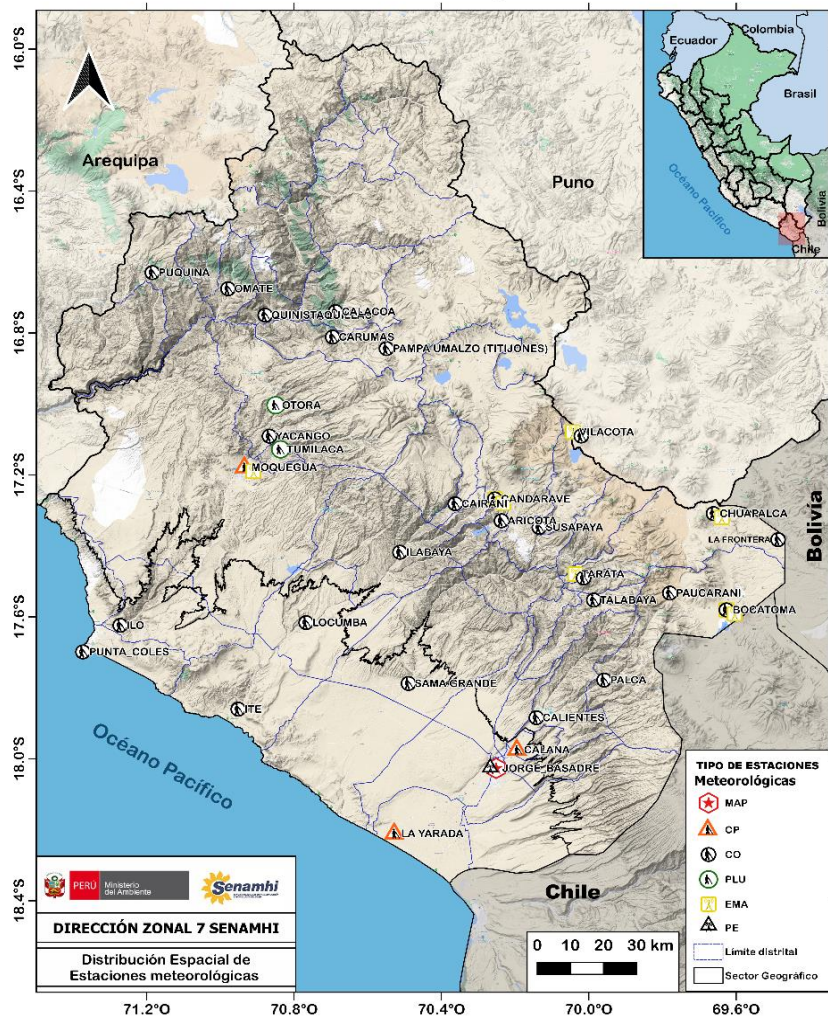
16.0°S
16.4°S
16.8°S
17.2°S
17.6°S
18.0°S
18.4°S

Ecuador
Colombia
Brasil
Océano Pacífico
Bolivia
Chile

Arequipa
Puno
Bolivia
Chile
Océano Pacífico

PUQUINA
OMATE
QUINISTAQUILLAS
CALACOA
CARUMAS
PAMPA UMALZO (TITIJONES)
OTORA
YACANGO
TUMILACA
MOQUEGUA
VILACOTA
CAIRANI
CANDARAVE
ARICOTA
SUSAPAYA
CHUAPALCA
LA FRONTERA
ILABAYA
TARATA
TALABAYA
PAUCARANI
BOCATOMA
ILO
LOCUMBA
PUNTA_COLES
SAMA GRANDE
PALCA
ITE
CALIENTES
CALANA
JORGE BASADRE
LA YARADA

TIPO DE ESTACIONES
Meteorológicas
MAP
CP
CO
PLU
EMA
PE
Límite distrital
Sector Geográfico

PERÚ Ministerio del Ambiente
Senamhi

DIRECCIÓN ZONAL 7 SENAMHI

Distribución Espacial de Estaciones meteorológicas

0 10 20 30 km

71.2°O
70.8°O
70.4°O
70.0°O
69.6°O